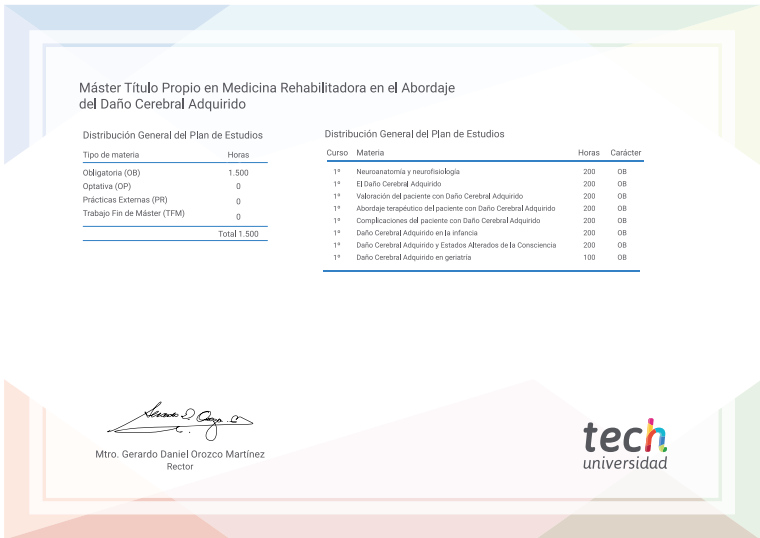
Máster Título Propio en Medicina Rehabilitadora en el Abordaje del Daño Cerebral Adquirido

Distribución General del Plan de Estudios

| Tipo de materia | Horas |
|---|---|
| Obligatoria (OB) | 1.500 |
| Optativa (OP) | 0 |
| Prácticas Externas (PR) | 0 |
| Trabajo Fin de Máster (TFM) | 0 |
| | Total 1.500 |

Distribución General del Plan de Estudios

| Curso | Materia | Horas | Carácter |
|---|---|---|---|
| 1º | Neuroanatomía y neurofisiología | 200 | OB |
| 1º | El Daño Cerebral Adquirido | 200 | OB |
| 1º | Valoración del paciente con Daño Cerebral Adquirido | 200 | OB |
| 1º | Abordaje terapéutico del paciente con Daño Cerebral Adquirido | 200 | OB |
| 1º | Complicaciones del paciente con Daño Cerebral Adquirido | 200 | OB |
| 1º | Daño Cerebral Adquirido en la infancia | 200 | OB |
| 1º | Daño Cerebral Adquirido y Estados Alterados de la Consciencia | 200 | OB |
| 1º | Daño Cerebral Adquirido en geriatría | 100 | OB |

Mtro. Gerardo Daniel Orozco Martínez
Rector

tech
universidad